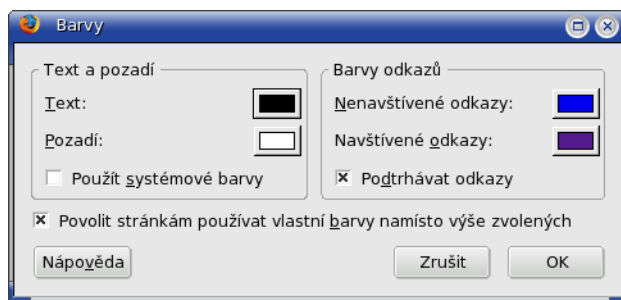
Barvy

Text a pozadí

Text:

Pozadí:

Použít systémové barvy

Barvy odkazů

Nenavštívené odkazy:

Navštívené odkazy:

Podtrhávat odkazy

Povolit stránkám používat vlastní barvy namísto výše zvolených

Nápověda

Zrušit

OK